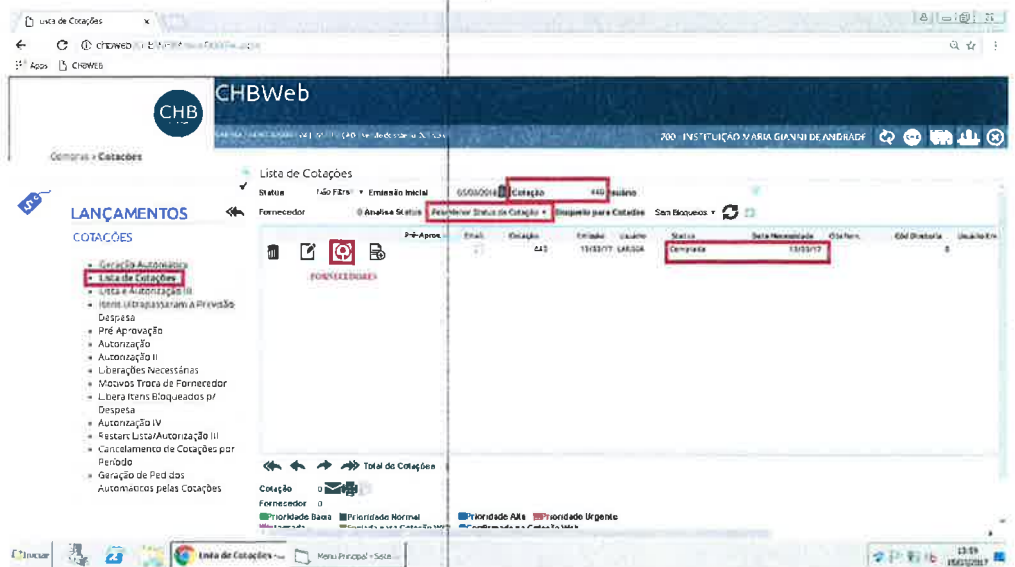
Lista de Cotações ×

chbweb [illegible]

Apps CHBWEB

CHB CHBWeb

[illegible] 700 - INSTITUIÇÃO MARIA GIANNI DE ANDRADE

Compras » Cotações

LANÇAMENTOS

COTAÇÕES

- Geração Automática
- Lista de Cotações
- Lista e Autorização III
- Itens Ultrapassaram a Previsão Despesa
- Pré Aprovação
- Autorização
- Autorização II
- Liberações Necessárias
- Motivos Troca de Fornecedor
- Libera Itens Bloqueados p/ Despesa
- Autorização IV
- Restart Lista/Autorização III
- Cancelamento de Cotações por Período
- Geração de Ped dos Automáticos pelas Cotações

Lista de Cotações

Status Não Filtrar Emissão Inicial 05/03/2018 Cotação 440 Usuário

Fornecedor 0 Análise Status Pesquisar Status da Cotação Bloqueio para Cotações Sem Bloqueios

FORNECEDORES

| Pré-Aprov. | Email | Cotação | Emissão | Usuário | Status | Data Necessidade | Ofe forn. | Cód Diretoria | Usuário Em |
|---|---|---|---|---|---|---|---|---|---|
| | | 440 | 13/03/17 | LARISSA | Completa | 13/03/17 | | 8 | |

Total de Cotações

Cotação 0

Fornecedor 0

Prioridade Baixa Prioridade Normal Prioridade Alta Prioridade Urgente

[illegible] Confirmado na Cotação Web

Iniciar Lista de Cotações - ... Menu Principal - Sele... 13:59 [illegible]